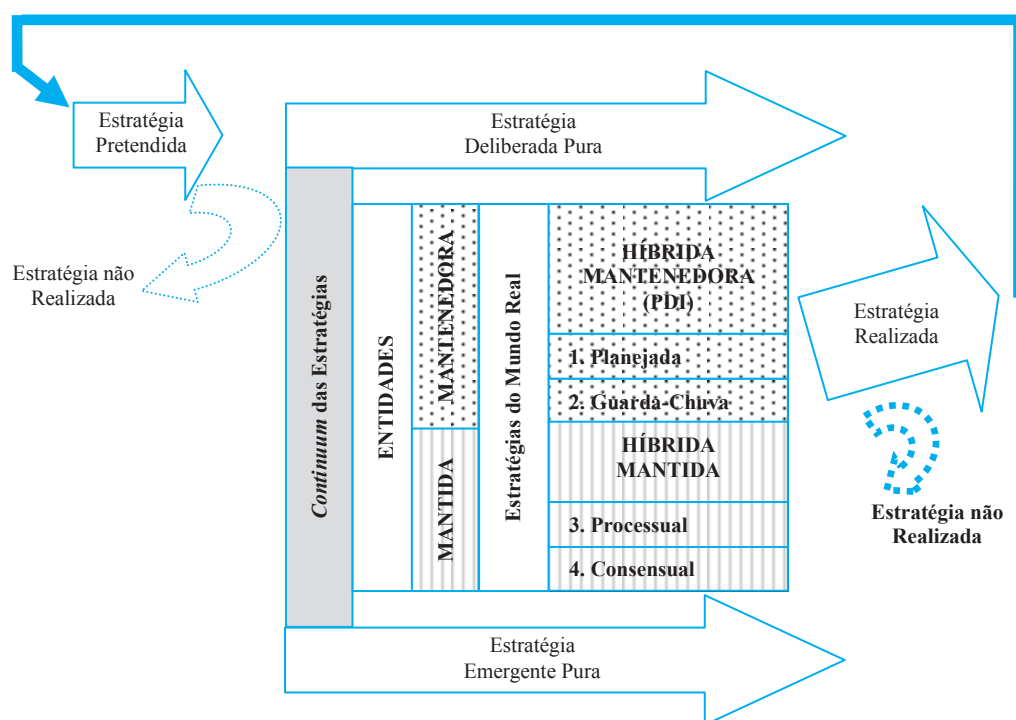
Estratégia Pretendida

Estratégia Deliberada Pura

Estratégia não Realizada

*Continuum* das Estratégias

ENTIDADES

MANTENEDORA

MANTIDA

Estratégias do Mundo Real

HÍBRIDA MANTENEDORA (PDI)

1. Planejada

2. Guarda-Chuva

HÍBRIDA MANTIDA

3. Processual

4. Consensual

Estratégia Realizada

Estratégia não Realizada

Estratégia Emergente Pura